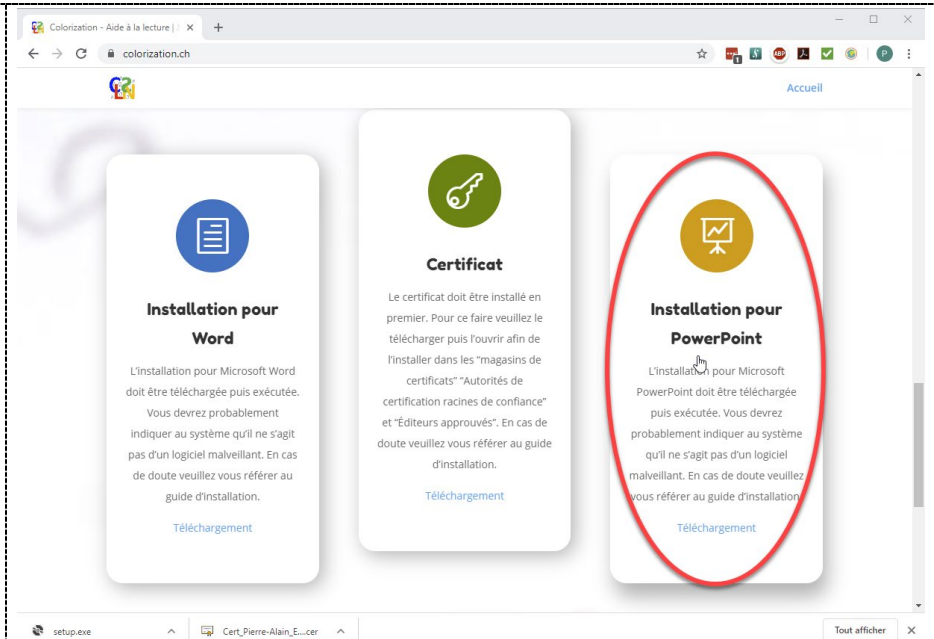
Colorization - Aide à la lecture | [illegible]

colorization.ch

Accueil

Installation pour Word

L'installation pour Microsoft Word doit être téléchargée puis exécutée. Vous devrez probablement indiquer au système qu'il ne s'agit pas d'un logiciel malveillant. En cas de doute veuillez vous référer au guide d'installation.

Téléchargement

Certificat

Le certificat doit être installé en premier. Pour ce faire veuillez le télécharger puis l'ouvrir afin de l'installer dans les "magasins de certificats" "Autorités de certification racines de confiance" et "Éditeurs approuvés". En cas de doute veuillez vous référer au guide d'installation.

Téléchargement

Installation pour PowerPoint

L'installation pour Microsoft PowerPoint doit être téléchargée puis exécutée. Vous devrez probablement indiquer au système qu'il ne s'agit pas d'un logiciel malveillant. En cas de doute veuillez vous référer au guide d'installation

Téléchargement

setup.exe

Cert_Pierre-Alain_E....cer

Tout afficher